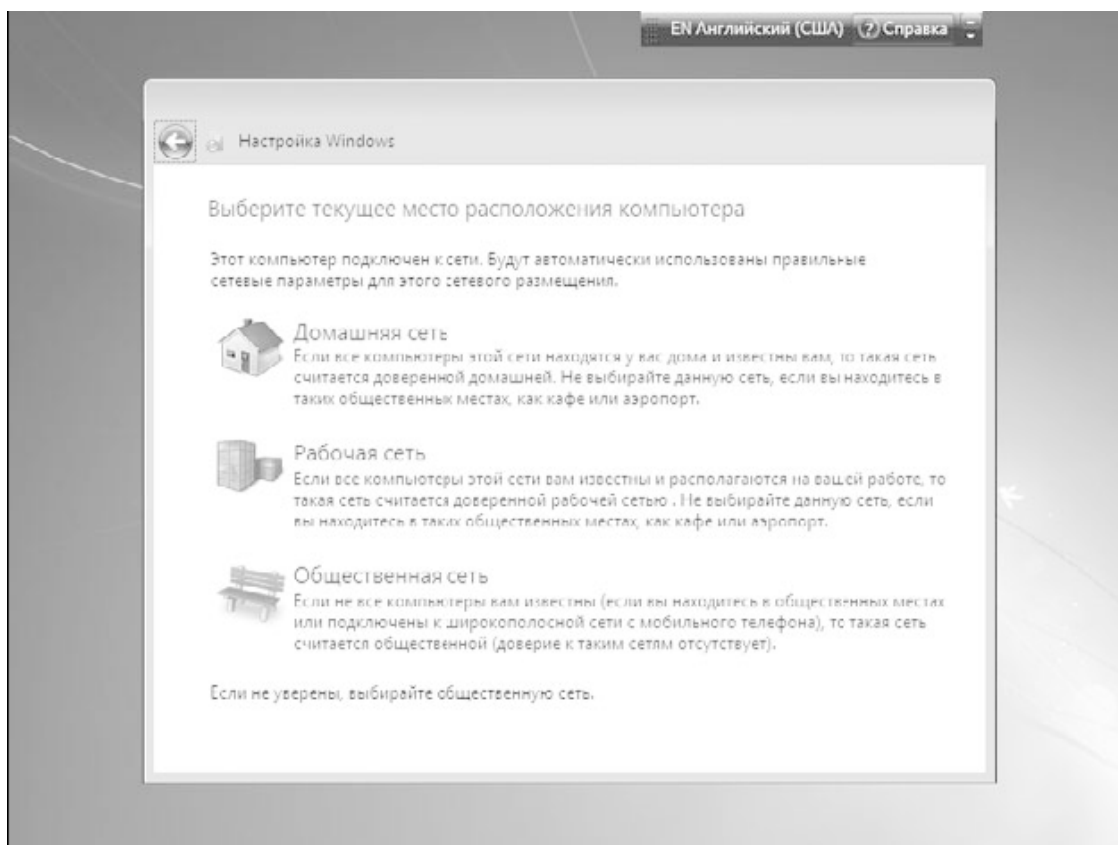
EN Английский (США) ? Справка

Настройка Windows

Выберите текущее место расположения компьютера

Этот компьютер подключен к сети. Будут автоматически использованы правильные сетевые параметры для этого сетевого размещения.

Домашняя сеть
Если все компьютеры этой сети находятся у вас дома и известны вам, то такая сеть считается доверенной домашней. Не выбирайте данную сеть, если вы находитесь в таких общественных местах, как кафе или аэропорт.

Рабочая сеть
Если все компьютеры этой сети вам известны и располагаются на вашей работе, то такая сеть считается доверенной рабочей сетью . Не выбирайте данную сеть, если вы находитесь в таких общественных местах, как кафе или аэропорт.

Общественная сеть
Если не все компьютеры вам известны (если вы находитесь в общественных местах или подключены к широкополосной сети с мобильного телефона), то такая сеть считается общественной (доверие к таким сетям отсутствует).

Если не уверены, выбирайте общественную сеть.